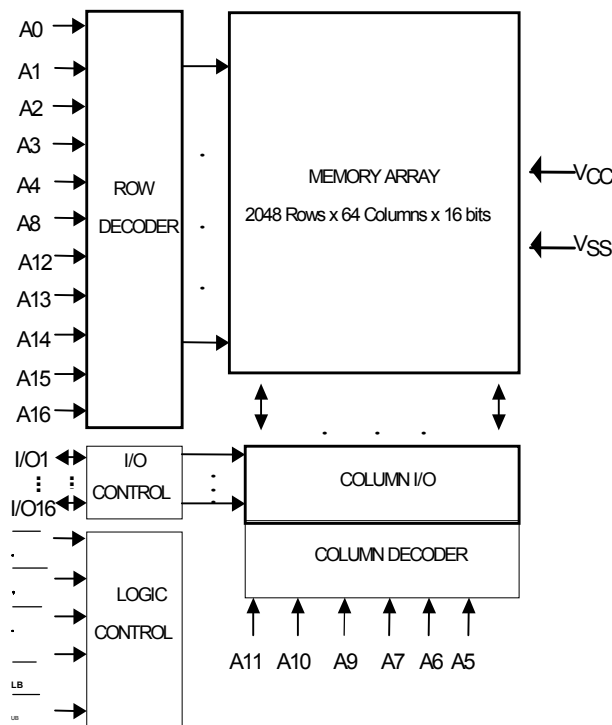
A0
A1
A2
A3
A4
A8
A12
A13
A14
A15
A16

ROW DECODER

MEMORY ARRAY

2048 Rows x 64 Columns x 16 bits

$V_{CC}$

$V_{SS}$

I/O1

I/O16

I/O CONTROL

COLUMN I/O

COLUMN DECODER

LOGIC CONTROL

LB

UB

A11 A10 A9 A7 A6 A5